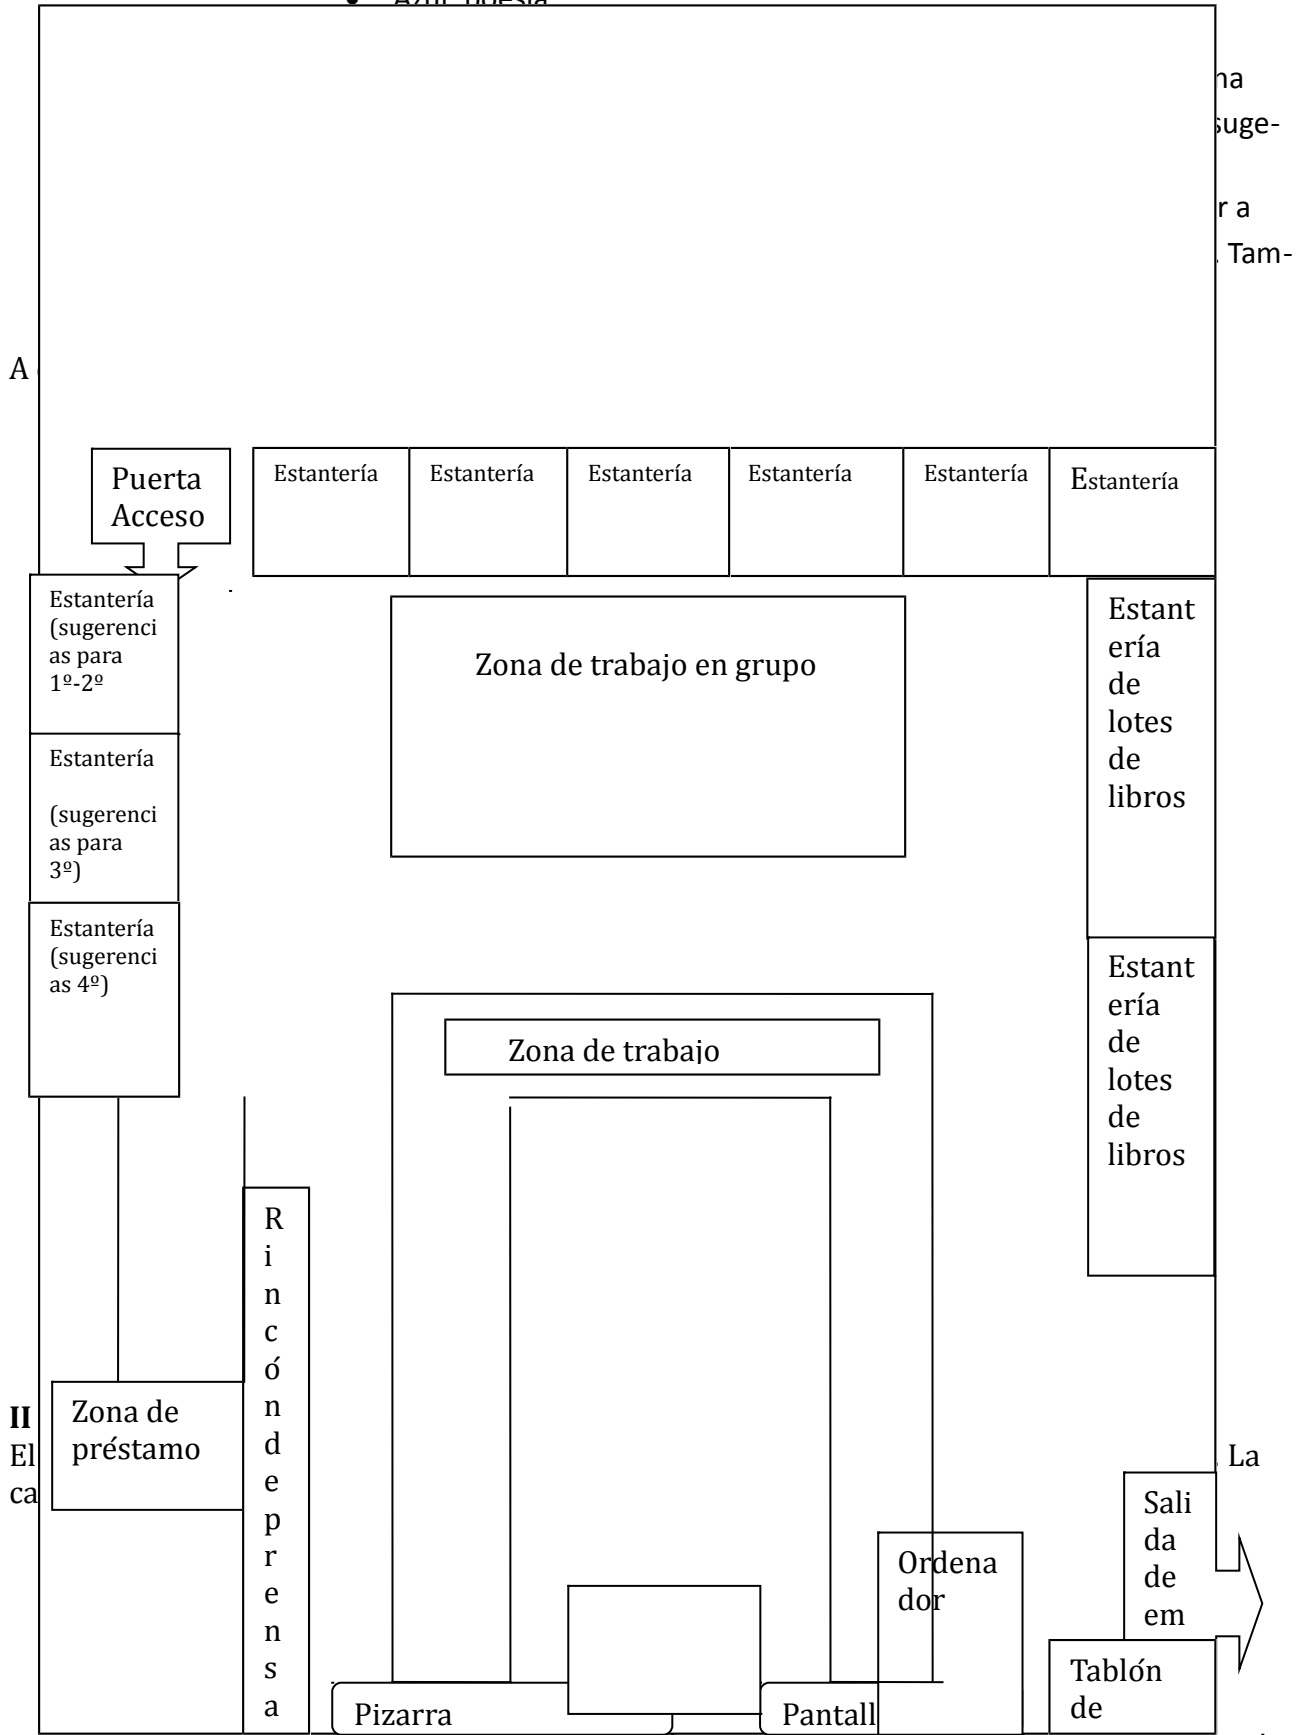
Azul: poesía

na
suge-
r a
. Tam-

A

Puerta Acceso

Estantería

Estantería

Estantería

Estantería

Estantería

Estantería

Estantería (sugerencias para 1º-2º

Estantería

(sugerencias para 3º)

Estantería (sugerencias 4º)

Zona de trabajo en grupo

Estantería de lotes de libros

Estantería de lotes de libros

Zona de trabajo

Rincón de prensa

II
El
ca

Zona de préstamo

La

Salida de em

Ordenador

Tablón de

Pizarra

Pantall